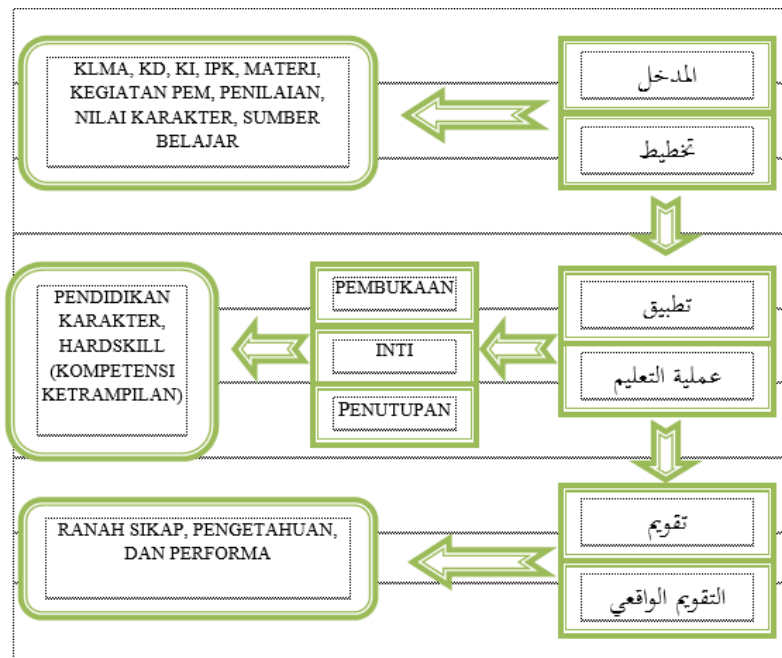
المدخل

تخطيط

KLMA, KD, KI, IPK, MATERI, KEGIATAN PEM, PENILAIAN, NILAI KARAKTER, SUMBER BELAJAR

تطبيق

عملية التعليم

PEMBUKAAN

INTI

PENUTUPAN

PENDIDIKAN KARAKTER, HARDSKILL (KOMPETENSI KETRAMPILAN)

تقويم

التقويم الواقعي

RANAH SIKAP, PENGETAHUAN, DAN PERFORMA